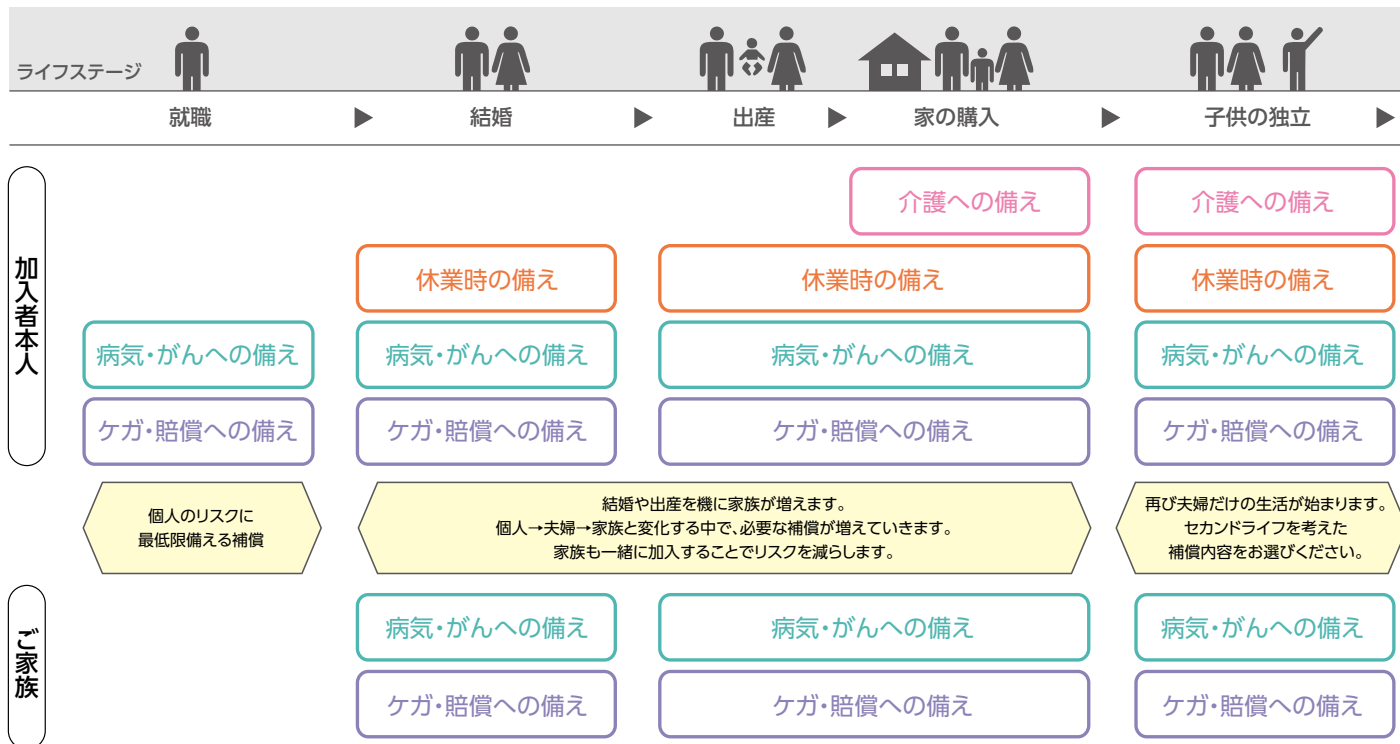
ライフステージ

就職 ▶ 結婚 ▶ 出産 ▶ 家の購入 ▶ 子供の独立 ▶

加入者本人

介護への備え
介護への備え

休業時の備え
休業時の備え
休業時の備え

病気・がんへの備え
病気・がんへの備え
病気・がんへの備え
病気・がんへの備え

ケガ・賠償への備え
ケガ・賠償への備え
ケガ・賠償への備え
ケガ・賠償への備え

個人のリスクに
最低限備える補償

結婚や出産を機に家族が増えます。
個人→夫婦→家族と変化する中で、必要な補償が増えていきます。
家族も一緒に加入することでリスクを減らします。

再び夫婦だけの生活が始まります。
セカンドライフを考えた
補償内容をお選びください。

ご家族

病気・がんへの備え
病気・がんへの備え
病気・がんへの備え

ケガ・賠償への備え
ケガ・賠償への備え
ケガ・賠償への備え